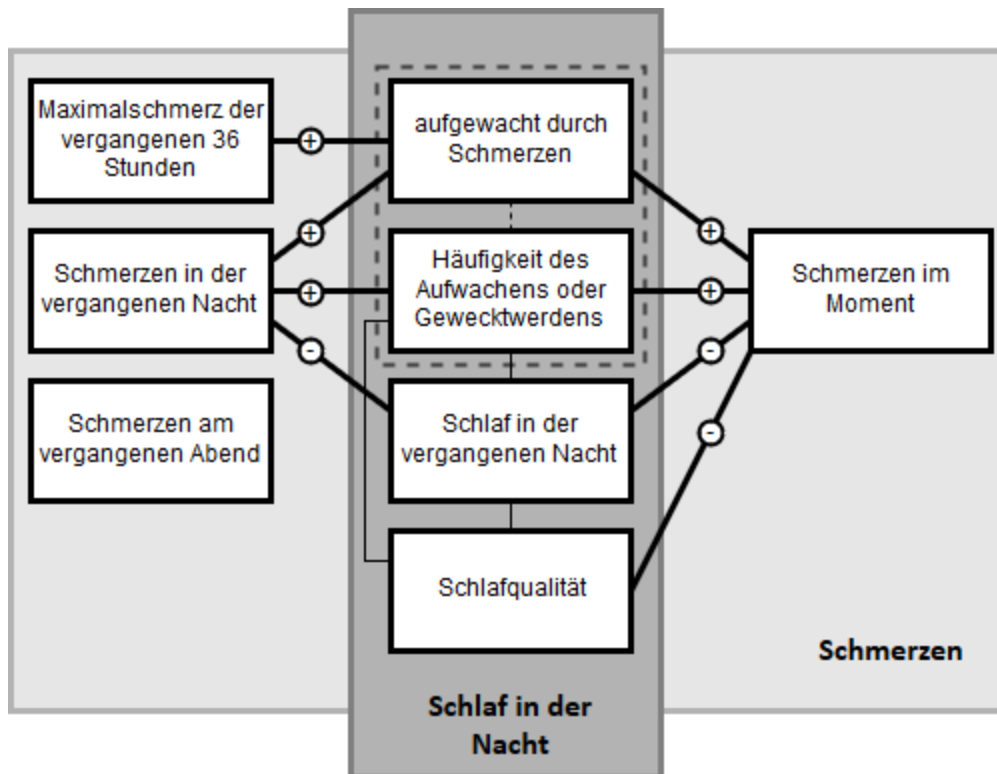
Maximalschmerz der vergangenen 36 Stunden

+

aufgewacht durch Schmerzen

+

+

Schmerzen in der vergangenen Nacht

+

Häufigkeit des Aufwachens oder Geweckwerdens

+

Schmerzen im Moment

-

-

Schmerzen am vergangenen Abend

Schlaf in der vergangenen Nacht

-

Schlafqualität

Schmerzen

Schlaf in der Nacht